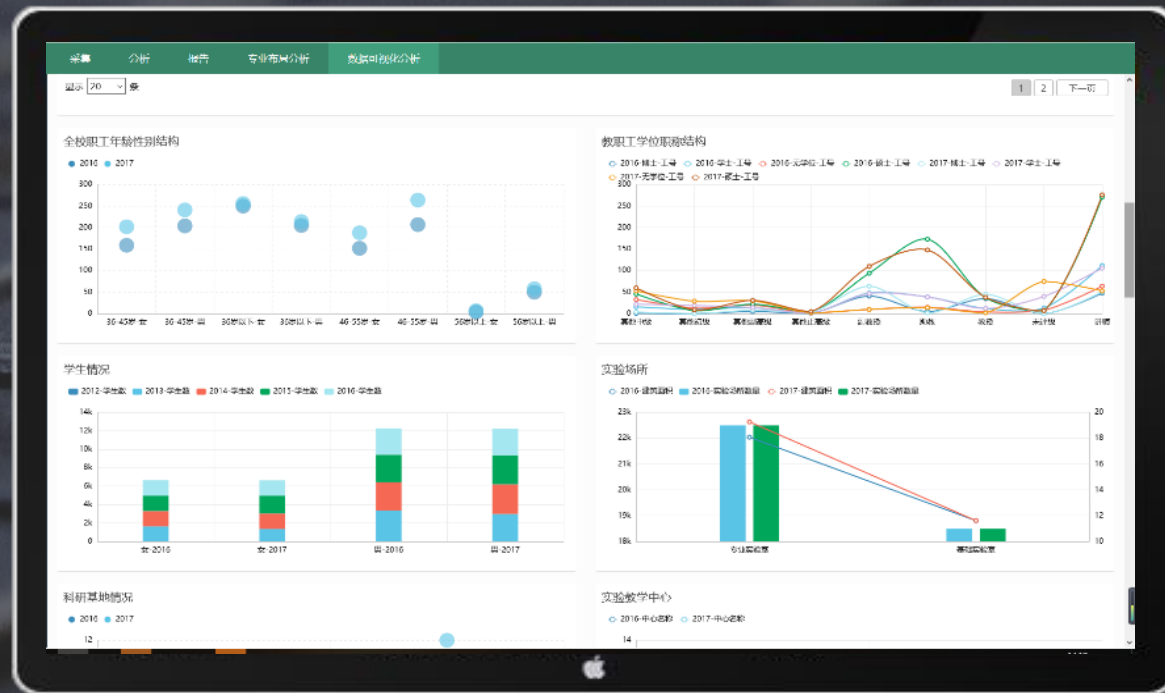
采集 分析 报告 专业布局分析 数据可视化分析

显示 20 条

1 2 下一页

全校职工年龄性别结构

2016 2017

300
250
200
150
100
50
0

30-45岁-女 30-45岁-男 30岁以下-女 30岁以下-男 46-55岁-女 46-55岁-男 56岁以上-女 56岁以上-男

教职工学位职称结构

2016-博士-工号 2016-学士-工号 2016-无学位-工号 2016-硕士-工号 2017-博士-工号 2017-学士-工号 2017-无学位-工号 2017-硕士-工号

300
250
200
150
100
50
0

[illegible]

学生情况

2012-学生数 2013-学生数 2014-学生数 2015-学生数 2016-学生数

14k
12k
10k
8k
6k
4k
2k
0

女-2016 女-2017 男-2016 男-2017

实验场所

2016-建筑面积 2016-实验场所数量 2017-建筑面积 2017-实验场所数量

23k
22k
21k
20k
19k
18k

20
18
16
14
12
10

专业实验室 基础实验室

科研基地情况

2016 2017

12

实验教学中心

2016-中心名称 2017-中心名称

14